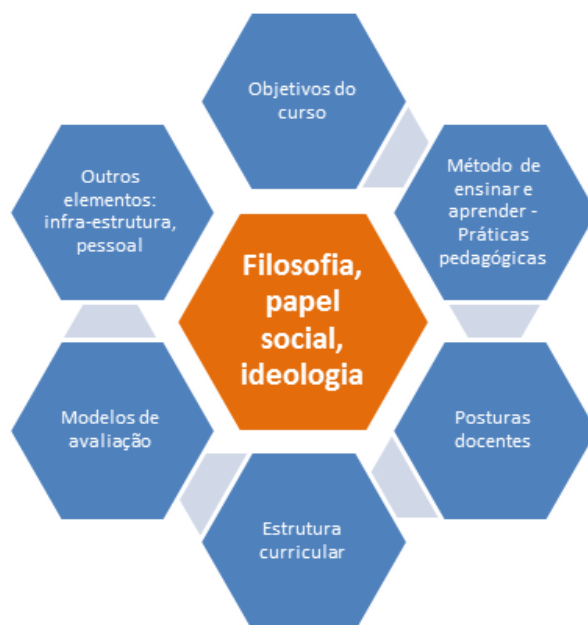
Objetivos do curso

Método de ensinar e aprender - Práticas pedagógicas

Outros elementos: infra-estrutura, pessoal

Filosofia, papel social, ideologia

Modelos de avaliação

Posturas docentes

Estrutura curricular